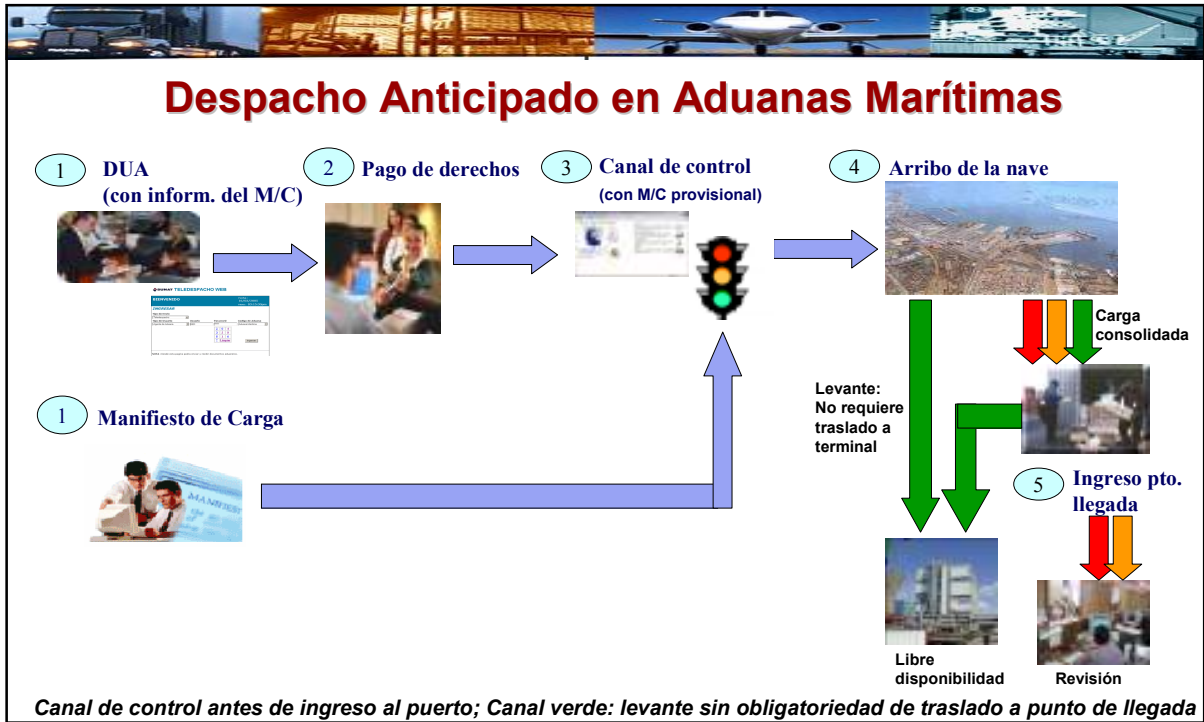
Despacho Anticipado en Aduanas Marítimas

1 DUA (con inform. del M/C)

2 Pago de derechos

3 Canal de control (con M/C provisional)

4 Arribo de la nave

SUNAT TELEDESPACHO WEB

BIENVENIDO

1 Manifiesto de Carga

MANIFEST

Carga consolidada

Levante: No requiere traslado a terminal

5 Ingreso pto. llegada

Libre disponibilidad

Revisión

Canal de control antes de ingreso al puerto; Canal verde: levante sin obligatoriedad de traslado a punto de llegada